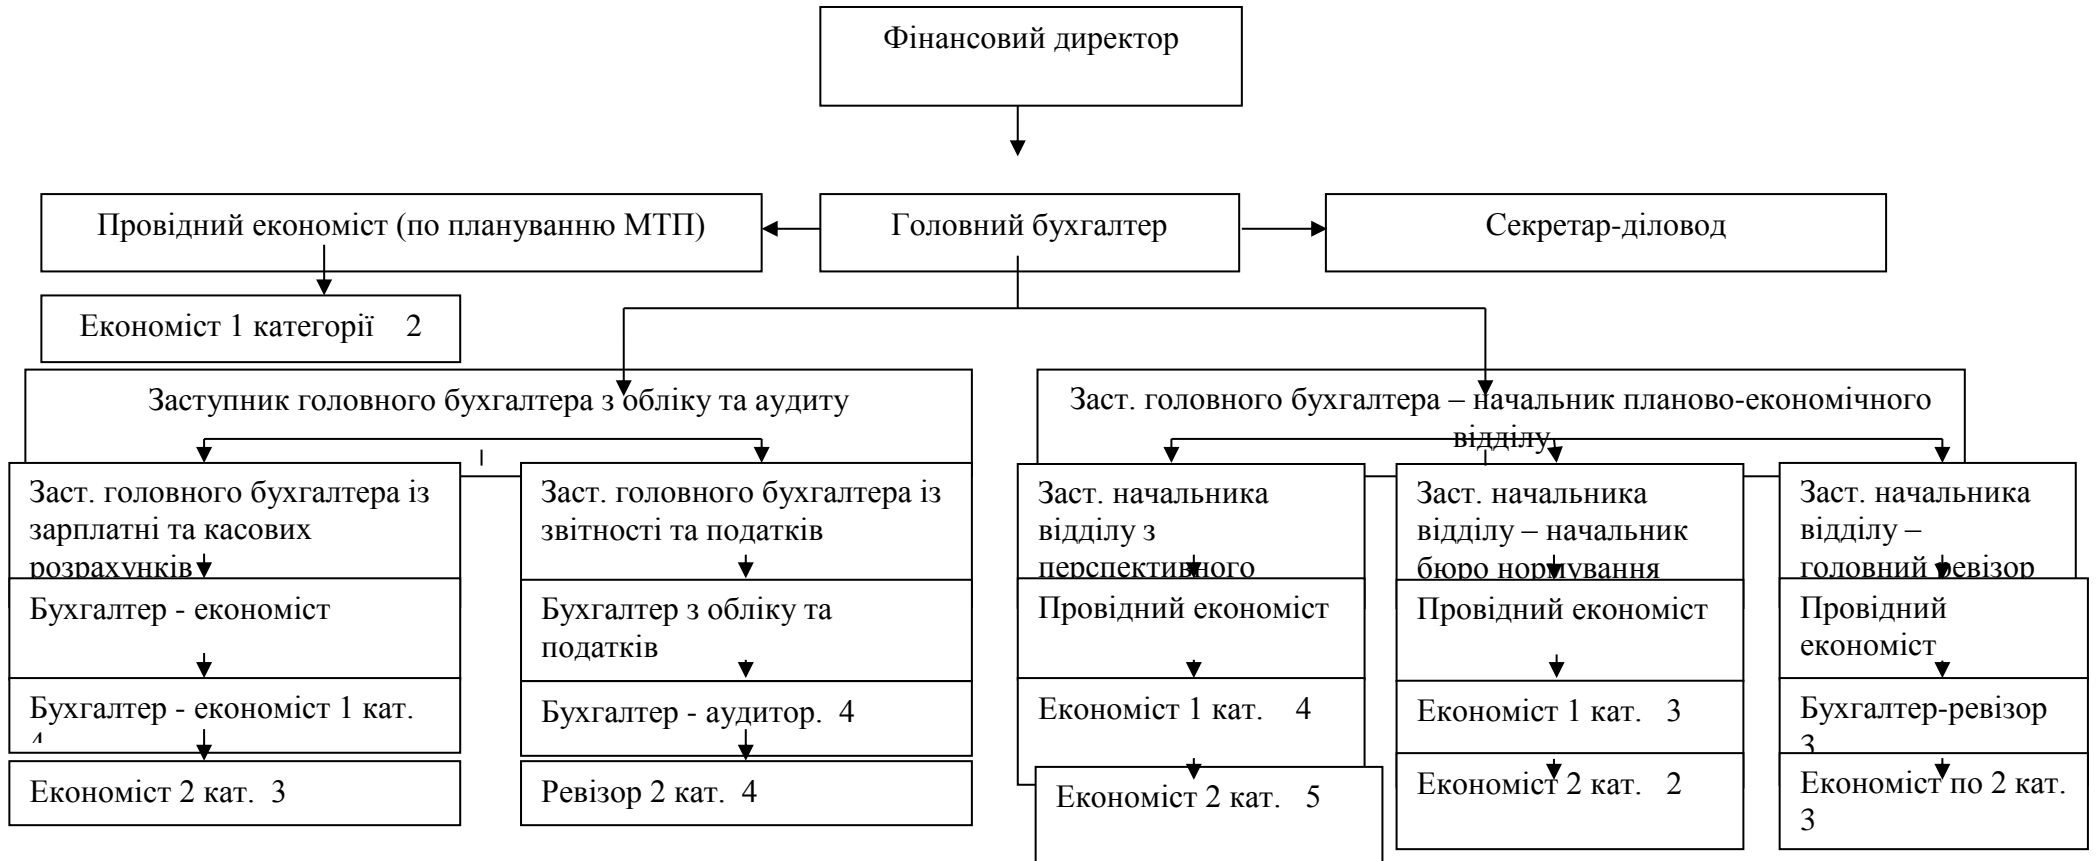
Фінансовий директор

Провідний економіст (по плануванню МТП)

Головний бухгалтер

Секретар-діловод

Економіст 1 категорії 2

Заступник головного бухгалтера з обліку та аудиту

Заст. головного бухгалтера – начальник планово-економічного відділу

Заст. головного бухгалтера із зарплатні та касових розрахунків

Бухгалтер - економіст

Бухгалтер - економіст 1 кат. 4

Економіст 2 кат. 3

Заст. головного бухгалтера із звітності та податків

Бухгалтер з обліку та податків

Бухгалтер - аудитор. 4

Ревізор 2 кат. 4

Заст. начальника відділу з перспективного

Провідний економіст

Економіст 1 кат. 4

Економіст 2 кат. 5

Заст. начальника відділу – начальник бюро нормування

Провідний економіст

Економіст 1 кат. 3

Економіст 2 кат. 2

Заст. начальника відділу – головний ревізор

Провідний економіст

Бухгалтер-ревізор 3

Економіст по 2 кат. 3